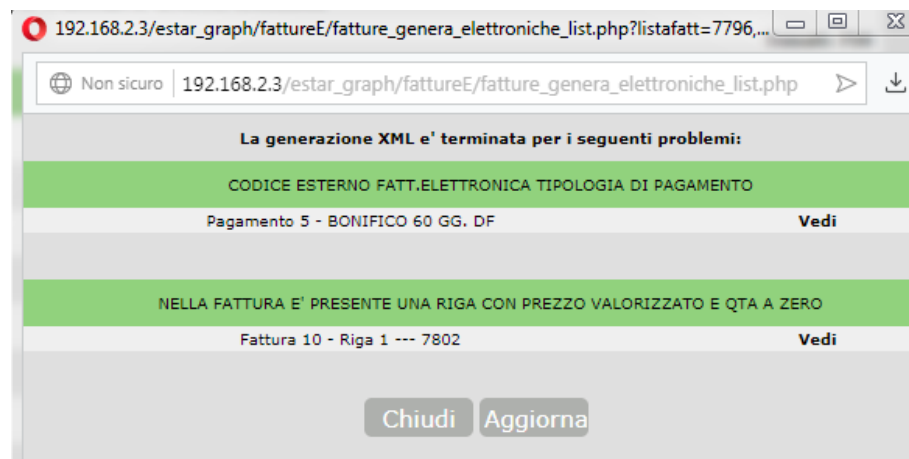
192.168.2.3/estar_graph/fattureE/fatture_genera_elettroniche_list.php?listafatt=7796,...

Non sicuro | 192.168.2.3/estar_graph/fattureE/fatture_genera_elettroniche_list.php

La generazione XML e' terminata per i seguenti problemi:

CODICE ESTERNO FATT.ELETTRONICA TIPOLOGIA DI PAGAMENTO

Pagamento 5 - BONIFICO 60 GG. DF Vedi

NELLA FATTURA E' PRESENTE UNA RIGA CON PREZZO VALORIZZATO E QTA A ZERO

Fattura 10 - Riga 1 --- 7802 Vedi

Chiudi Aggiorna